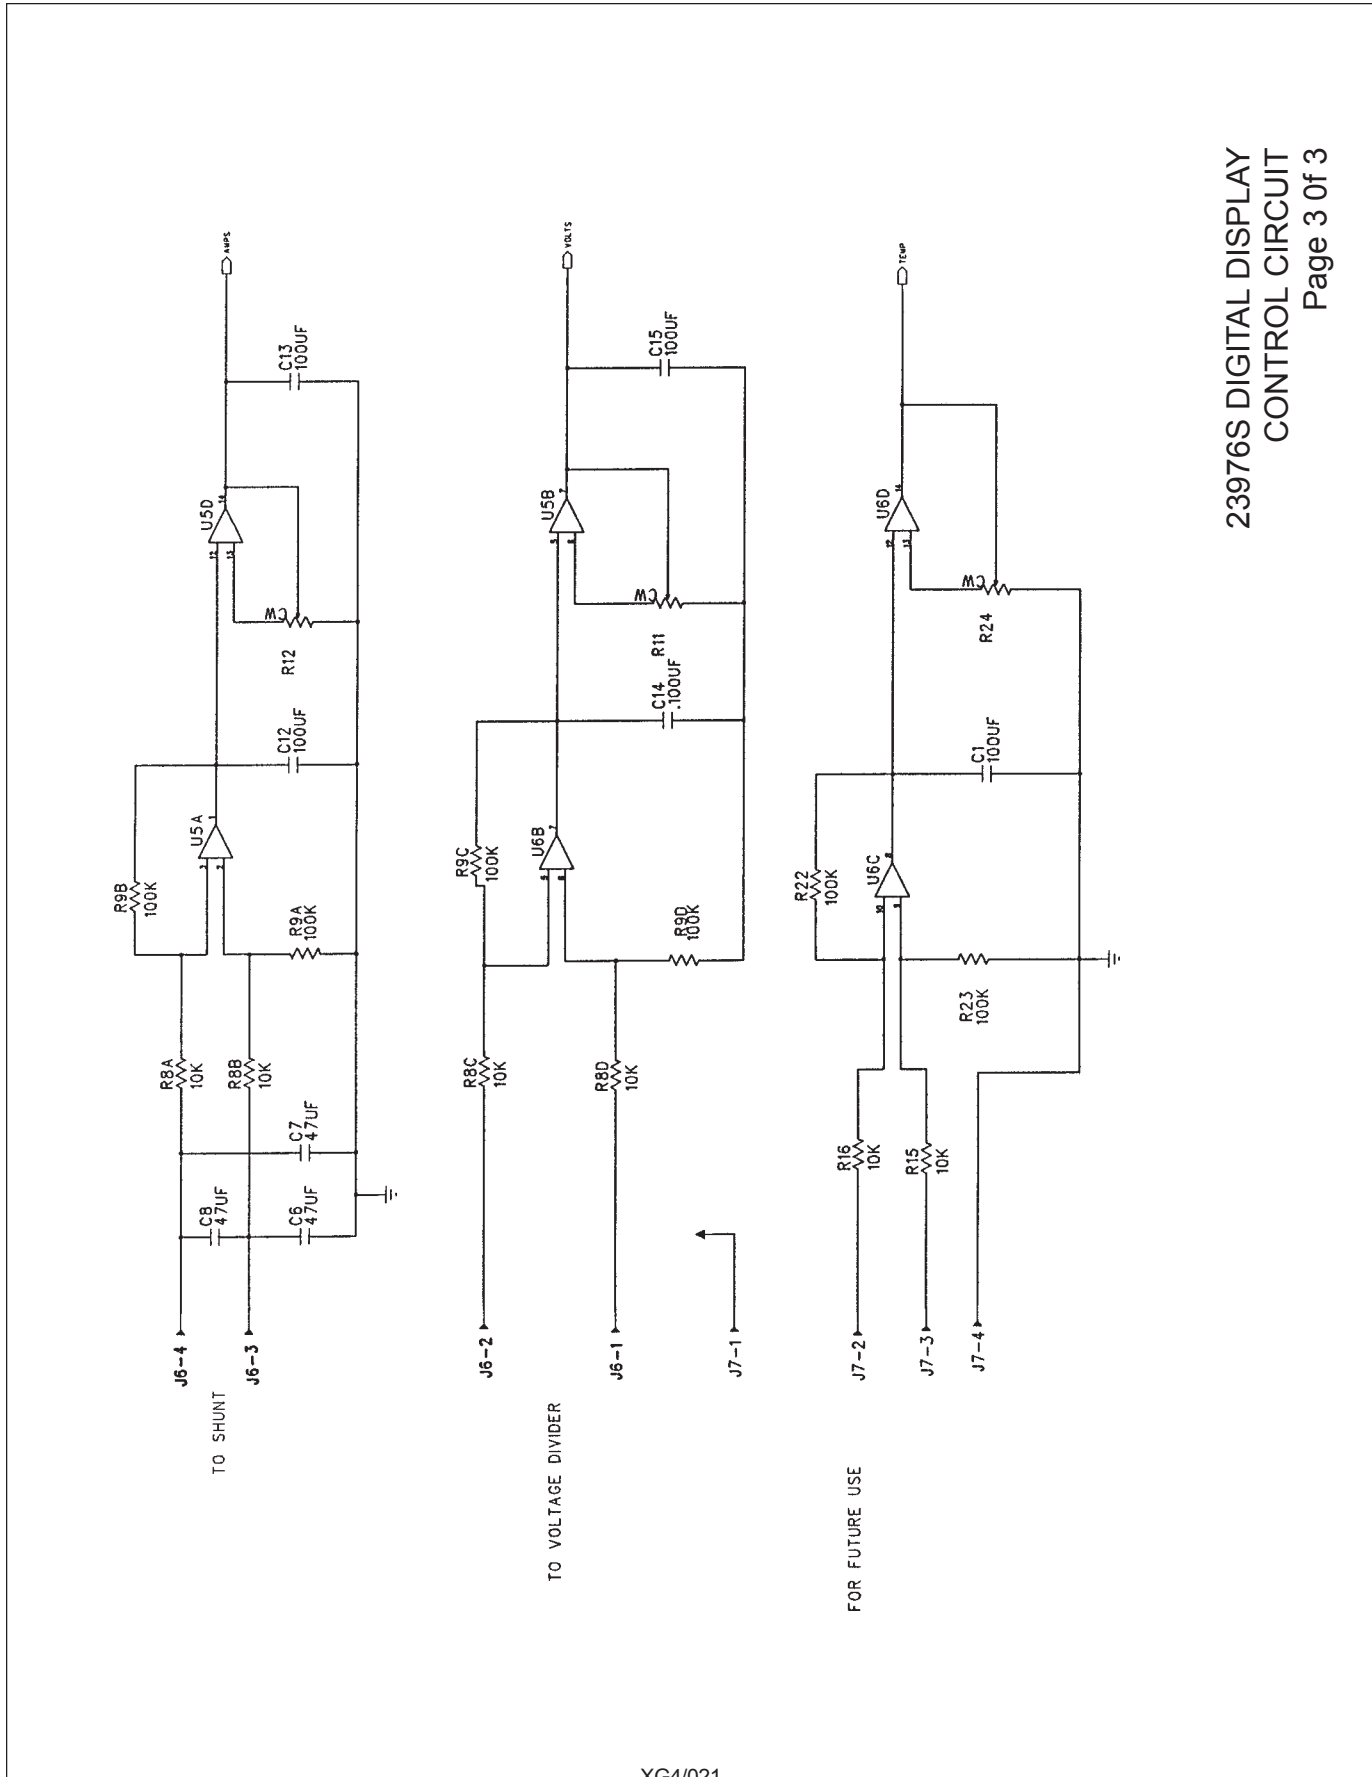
23976S DIGITAL DISPLAY
CONTROL CIRCUIT
Page 3 0f 3

TO SHUNT

J6-4
J6-3
C8 47UF
C6 47UF
C7 47UF
R8A 10K
R8B 10K
R9B 100K
R9A 100K
U5A
C12 100UF
R12
CW
U5D
C13 100UF
AMPS

TO VOLTAGE DIVIDER

J6-2
J6-1
J7-1
R8C 10K
R8D 10K
R9C 100K
R9D 100K
U6B
C14 .100UF
R11
CW
U5B
C15 100UF
VOLTS

FOR FUTURE USE

J7-2
J7-3
J7-4
R16 10K
R15 10K
R22 100K
R23 100K
U6C
C1 100UF
R24
CW
U6D
TEMP

XG4/021